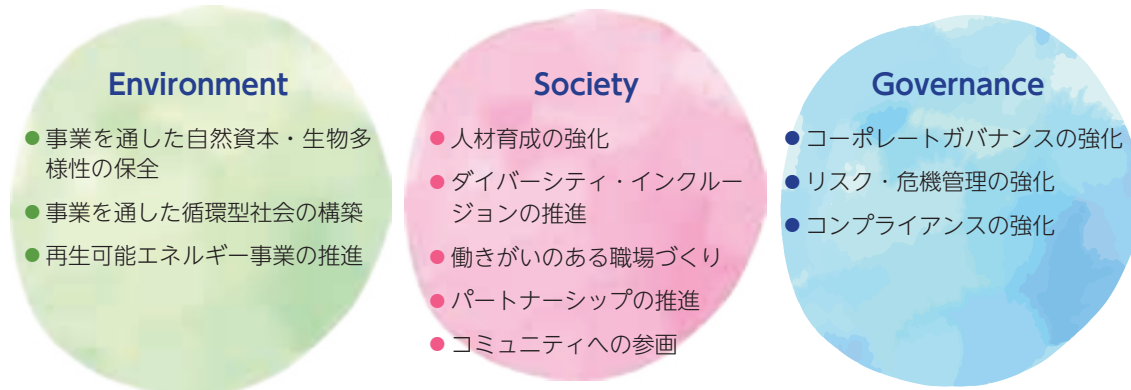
Environment

● 事業を通した自然資本・生物多様性の保全

● 事業を通した循環型社会の構築

● 再生可能エネルギー事業の推進

Society

● 人材育成の強化

● ダイバーシティ・インクルージョンの推進

● 働きがいのある職場づくり

● パートナーシップの推進

● コミュニティへの参画

Governance

● コーポレートガバナンスの強化

● リスク・危機管理の強化

● コンプライアンスの強化